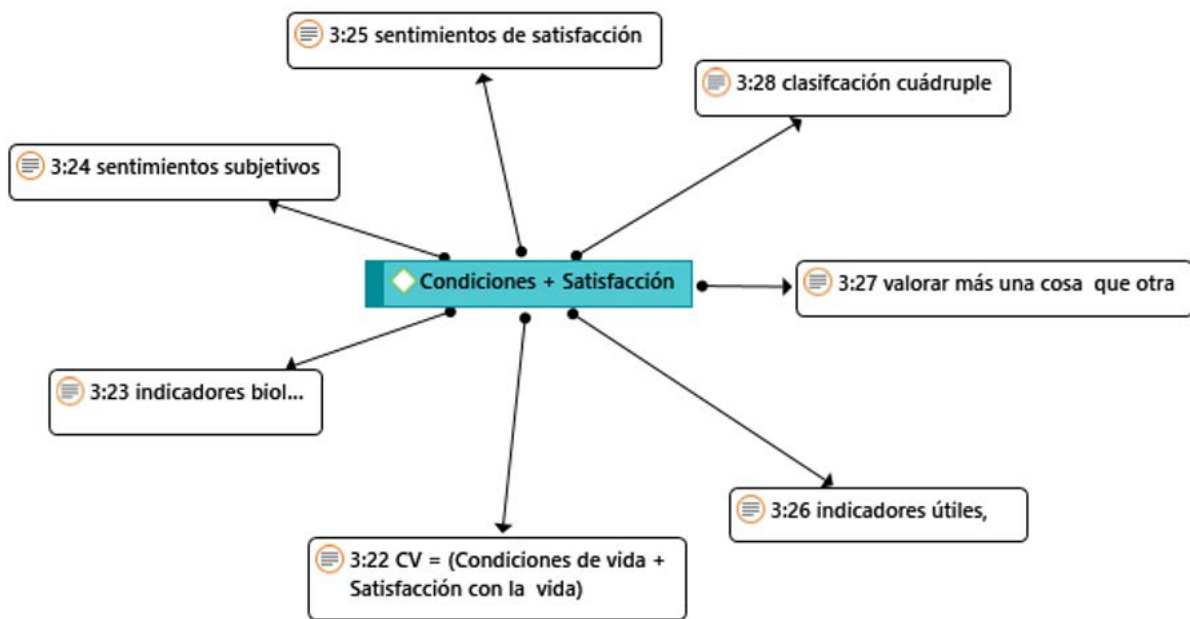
3:25 sentimientos de satisfacción

3:28 clasifcación cuádruple

3:24 sentimientos subjetivos

Condiciones + Satisfacción

3:27 valorar más una cosa que otra

3:23 indicadores biol...

3:26 indicadores útiles,

3:22 CV = (Condiciones de vida + Satisfacción con la vida)